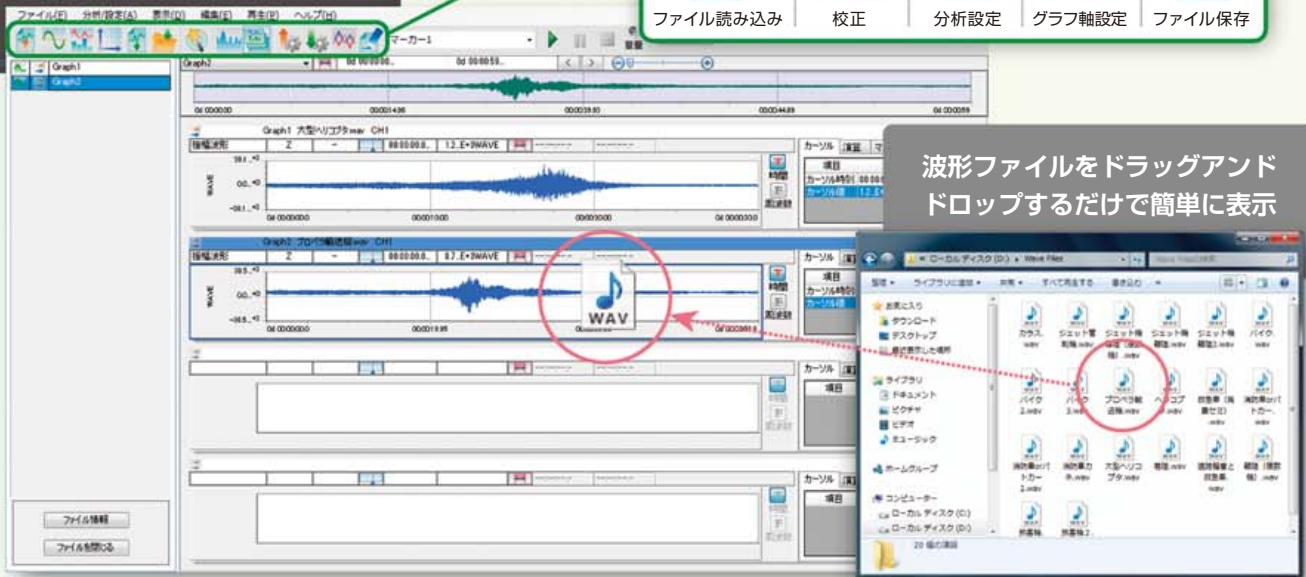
ファイル(F) 分析/設定(A) 表示(D) 編集(E) 再生(P) ヘルプ(H)

ファイル読み込み | 校正 | 分析設定 | グラフ軸設定 | ファイル保存

マーカー1

Graph1
Graph2

Graph2

0d 00:00:00 0d 00:00:59

Graph1 大型ヘリコプタ.wav CH1
振幅波形 Z 12.E+3WAVE

Graph2 プロペラ輸送機.wav CH1
振幅波形 Z 8.7.E+3WAVE

カーソル
項目
カーソル時刻
カーソル値

WAV

波形ファイルをドラッグアンドドロップするだけで簡単に表示

ローカル ディスク (D:) ▸ Wave Files
整理 ライブラリに追加 共有 すべて再生する 書き込む
お気に入り
ダウンロード
デスクトップ
最近表示した場所
ライブラリ
ドキュメント
ピクチャ
ビデオ
ミュージック
ホームグループ
コンピューター
ローカル ディスク (C:)
ローカル ディスク (D:)

カラス.wav
ジェット旅客機.wav
ジェット機(離陸).wav
ジェット機離陸.wav
ジェット機離陸2.wav
バイク.wav
バイク2.wav
バイク3.wav
プロペラ輸送機.wav
ヘリコプタ.wav
救急車(接近).wav
消防車のパトカー.wav
消防車のパトカー2.wav
消防車.wav
大型ヘリコプタ.wav
電車.wav
道路騒音と救急車.wav
踏切(接近).wav
雨音.wav
雨音2.wav

20 個の項目

ファイル情報
ファイルを閉じる